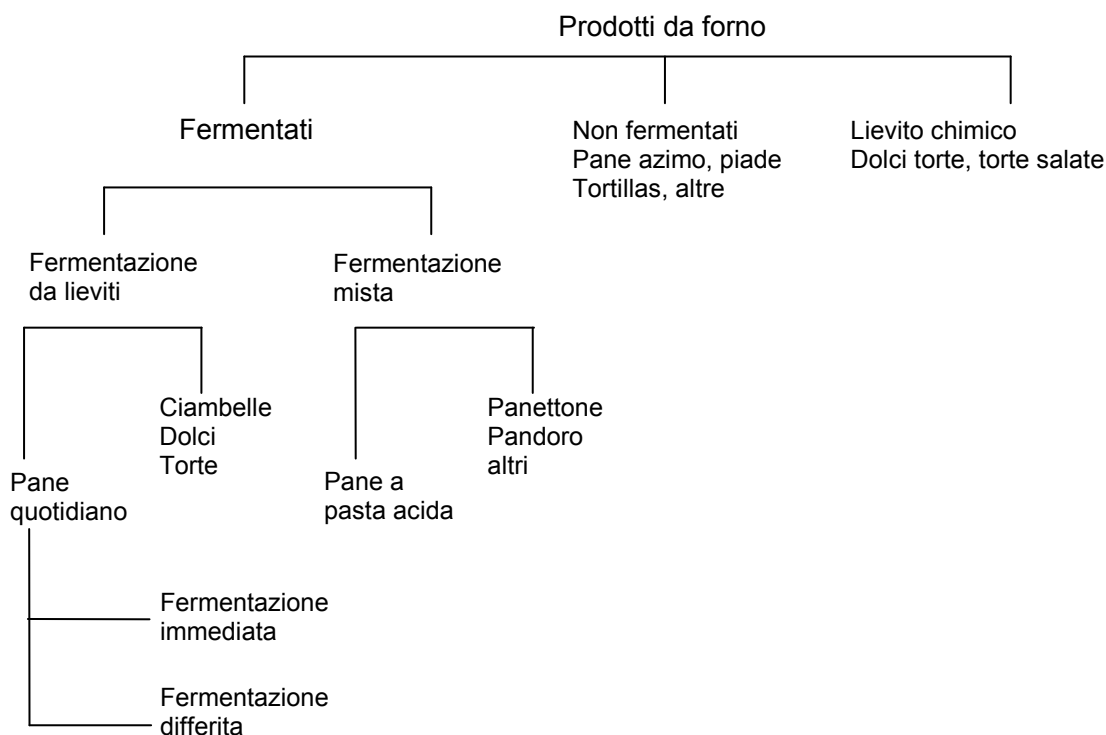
Prodotti da forno

Fermentati

Non fermentati
Pane azimo, piade
Tortillas, altre

Lievito chimico
Dolci torte, torte salate

Fermentazione da lieviti

Fermentazione mista

Ciambelle
Dolci
Torte

Pane quotidiano

Panettone
Pandoro
altri

Pane a pasta acida

Fermentazione immediata

Fermentazione differita